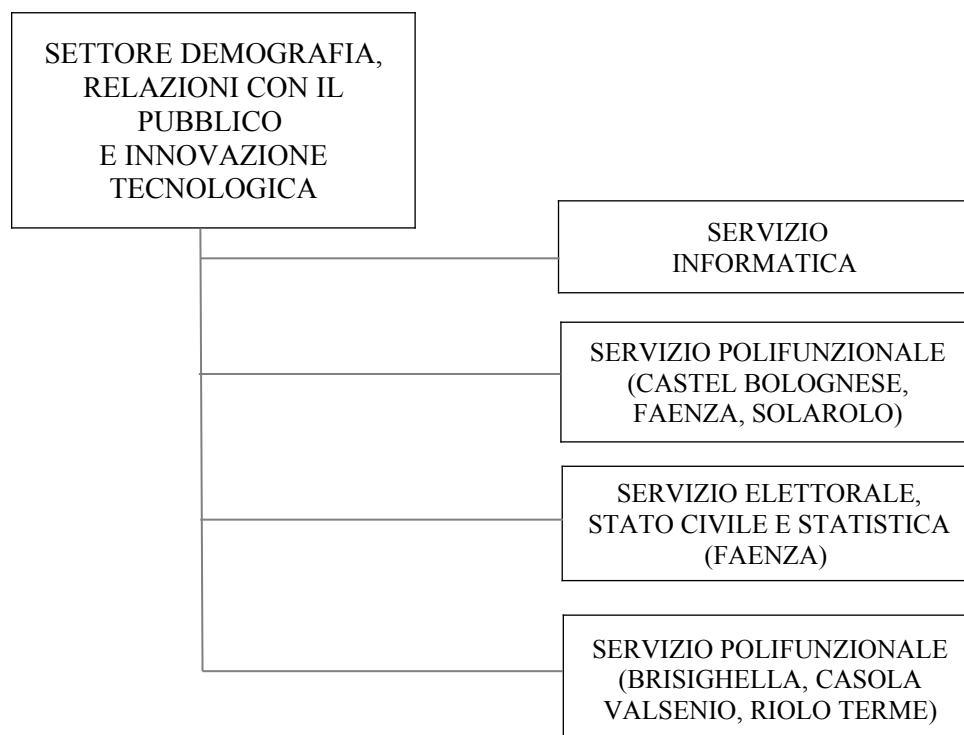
SETTORE DEMOGRAFIA, RELAZIONI CON IL PUBBLICO E INNOVAZIONE TECNOLOGICA

SERVIZIO INFORMATICA

SERVIZIO POLIFUNZIONALE (CASTEL BOLOGNESE, FAENZA, SOLAROLO)

SERVIZIO ELETTORALE, STATO CIVILE E STATISTICA (FAENZA)

SERVIZIO POLIFUNZIONALE (BRISIGHELLA, CASOLA VALSENIO, RIOLO TERME)